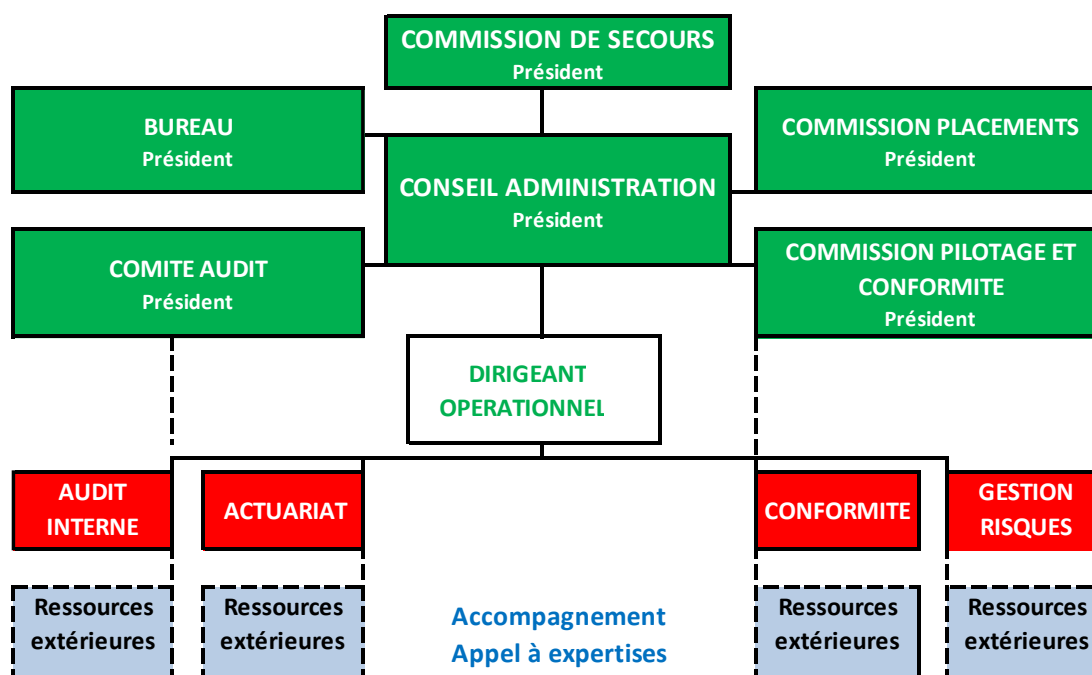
COMMISSION DE SECOURS
Président

BUREAU
Président

CONSEIL ADMINISTRATION
Président

COMMISSION PLACEMENTS
Président

COMITE AUDIT
Président

COMMISSION PILOTAGE ET CONFORMITE
Président

DIRIGEANT OPERATIONNEL

AUDIT INTERNE

ACTUARIAT

CONFORMITE

GESTION RISQUES

Ressources extérieures

Ressources extérieures

Accompagnement
Appel à expertises

Ressources extérieures

Ressources extérieures